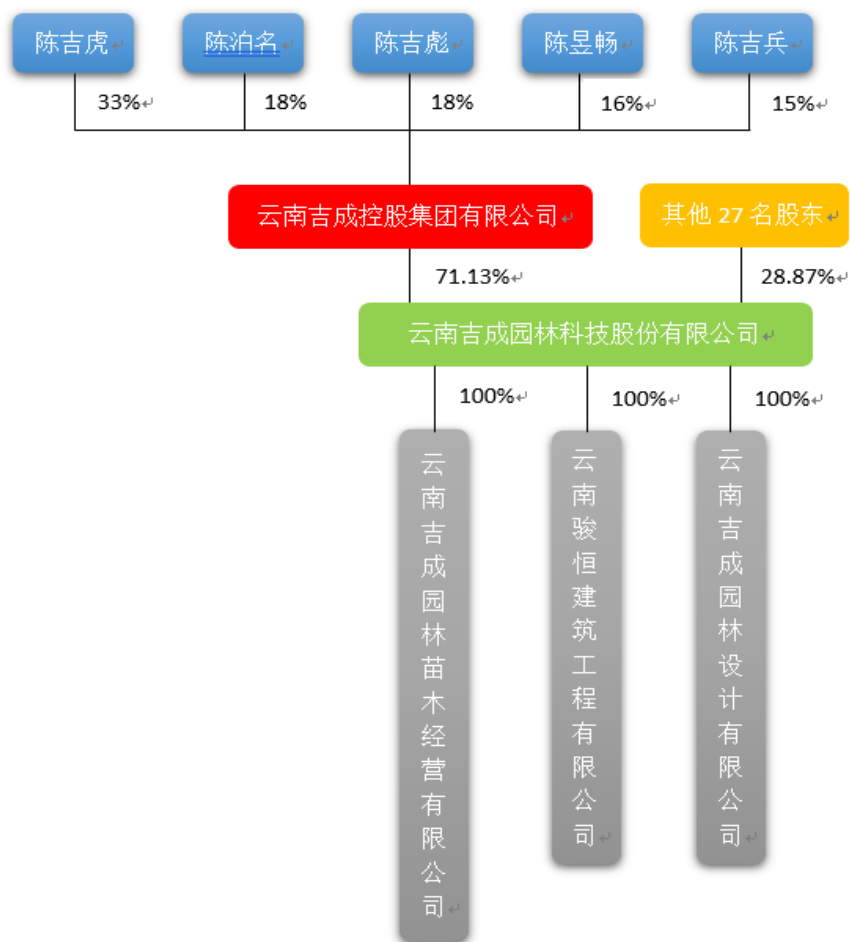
陈吉虎 陈泊名 陈吉彪 陈昱畅 陈吉兵

33% 18% 18% 16% 15%

云南吉成控股集团有限公司

其他 27 名股东

71.13% 28.87%

云南吉成园林科技股份有限公司

100% 100% 100%

云南吉成园林苗木经营有限公司

云南骏恒建筑工程有限公司

云南吉成园林设计有限公司